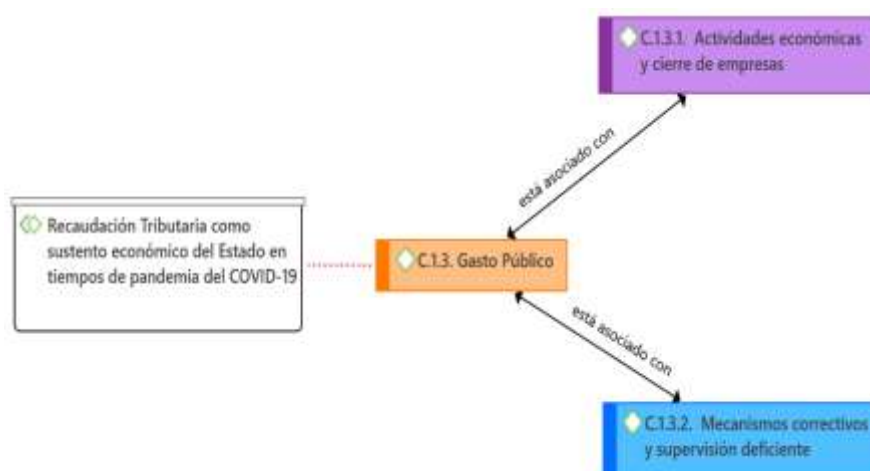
C.1.3.1. Actividades económicas y cierre de empresas

está asociado con

Recaudación Tributaria como sustento económico del Estado en tiempos de pandemia del COVID-19

C.1.3. Gasto Público

está asociado con

C.1.3.2. Mecanismos correctivos y supervisión deficiente